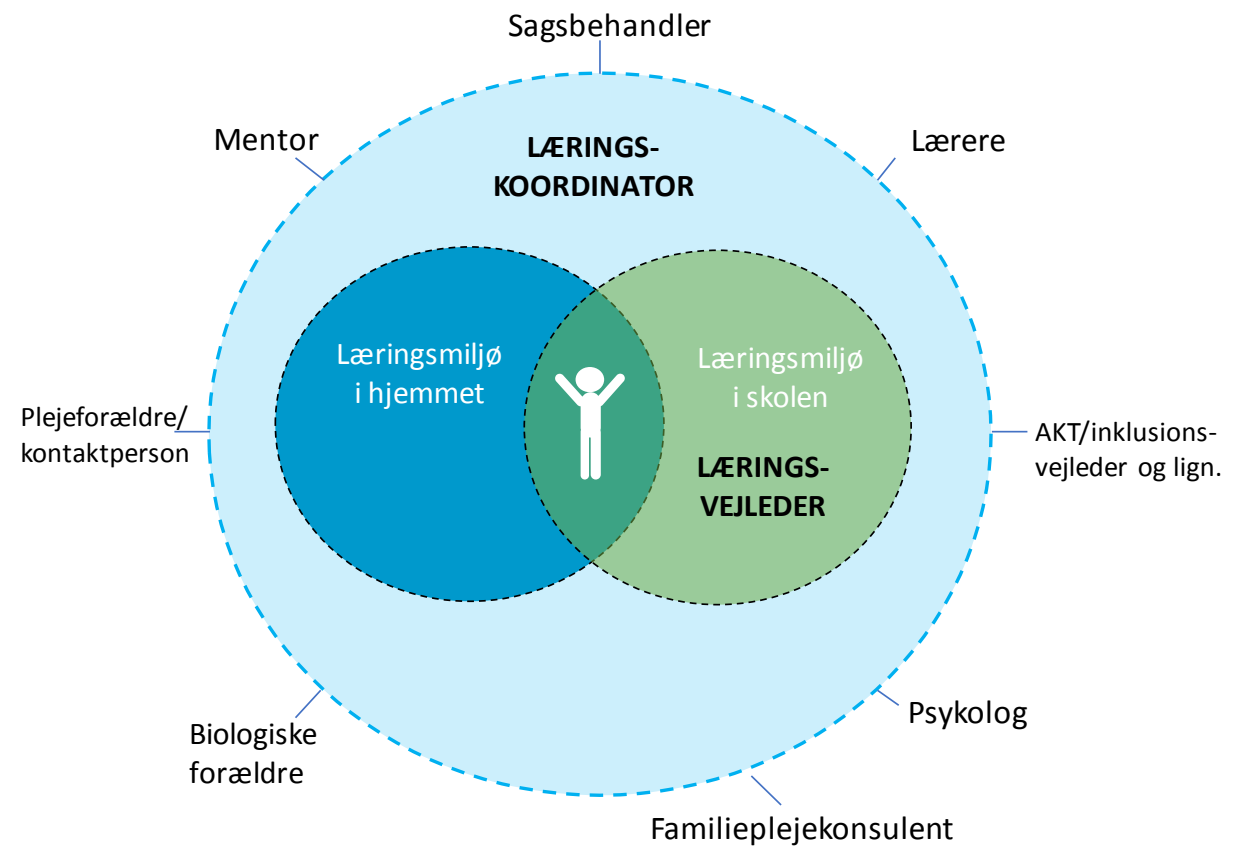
Sagsbehandler

Mentor

Lærere

LÆRINGS-
KOORDINATOR

Læringsmiljø i hjemmet

Læringsmiljø i skolen

LÆRINGS-
VEJLEDER

Plejeforældre/
kontaktperson

AKT/inklusions-
vejleder og lign.

Biologiske forældre

Psykolog

Familieplejekonsulent